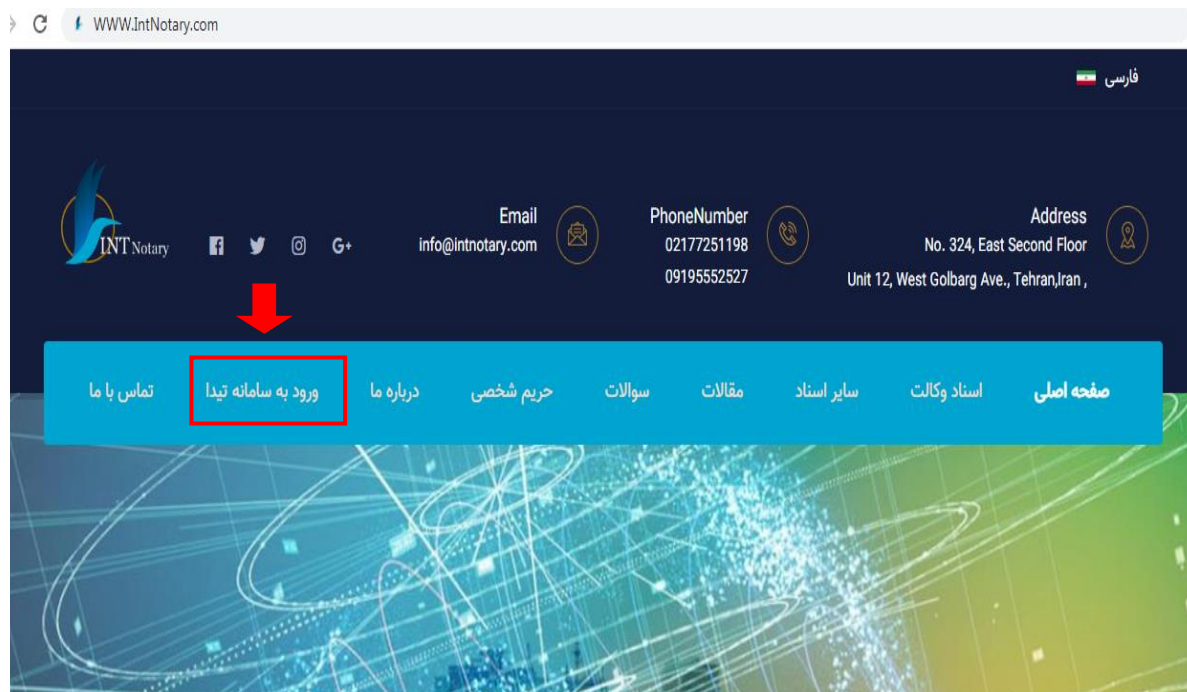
WWW.IntNotary.com

فارسی

INT Notary

Email
info@intnotary.com

PhoneNumber
02177251198
09195552527

Address
No. 324, East Second Floor
Unit 12, West Golbarg Ave., Tehran,Iran ,

صفحه اصلی اسناد وکالت سایر اسناد مقالات سوالات حریم شخصی درباره ما ورود به سامانه تیدا تماس با ما